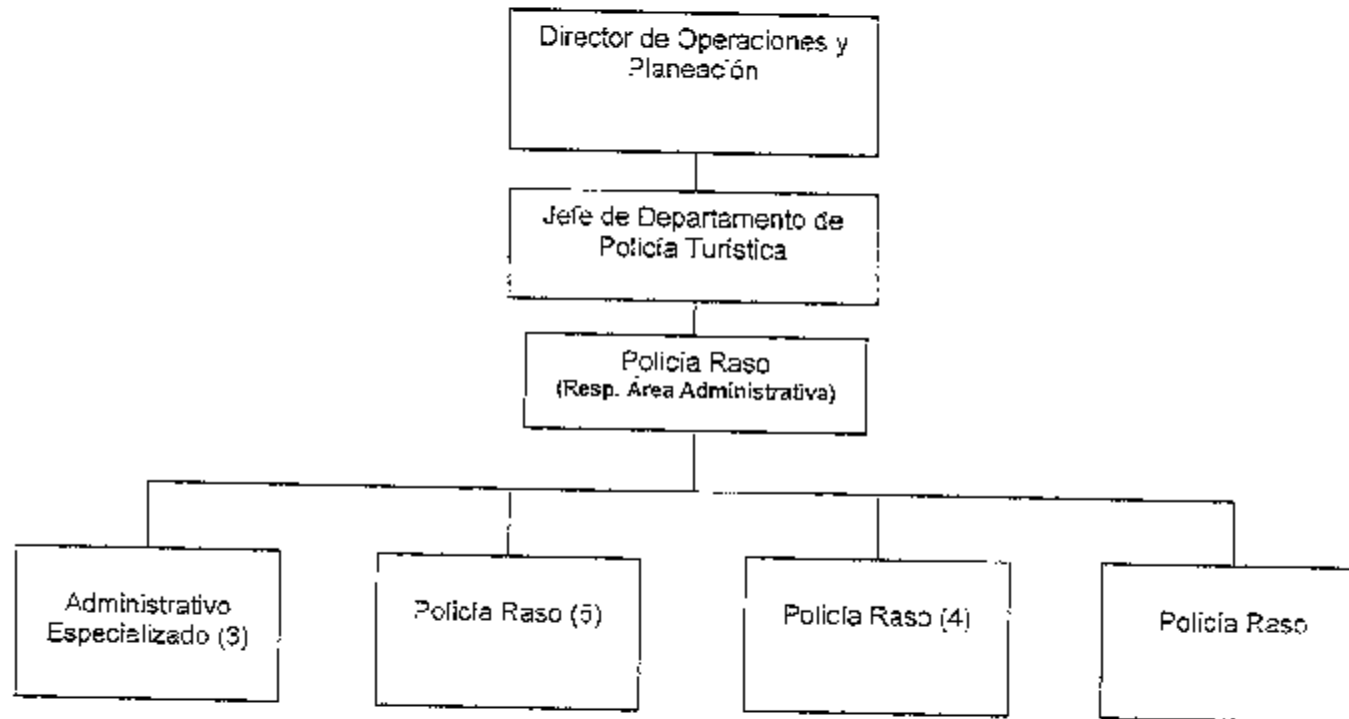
Director de Operaciones y Planeación

Jefe de Departamento de Policía Turística

Policía Raso
(Resp. Área Administrativa)

Administrativo Especializado (3)

Policía Raso (5)

Policía Raso (4)

Policía Raso